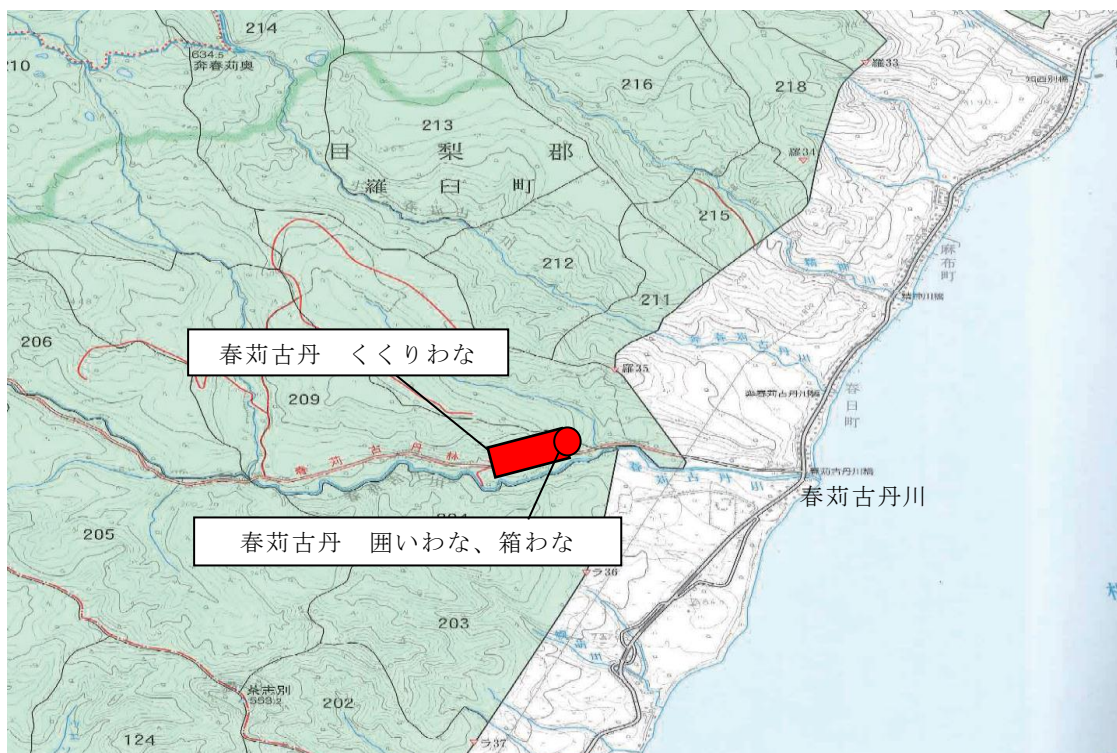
214

210

634.5
奔春苅奥

216

218

羅33

213

目　梨　郡
羅　臼　町

羅34

215

212

麻布町

211

206

春苅古丹　くくりわな

羅35

209

春日町

春苅古丹林道

春苅古丹川

205

春苅古丹　囲いわな、箱わな

ラ36

203

糸志別
553.3

202

124

ラ37